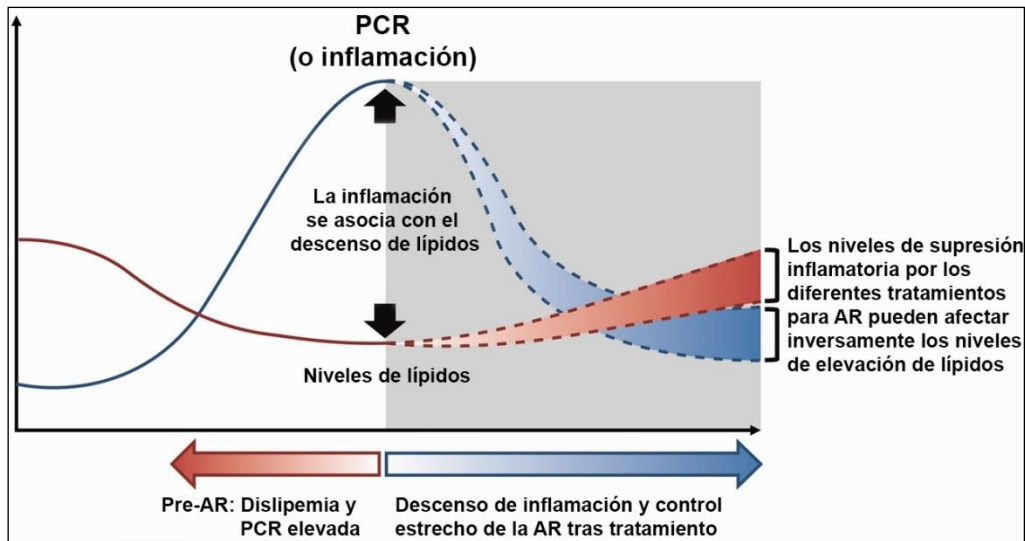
PCR
(o inflamación)

La inflamación se asocia con el descenso de lípidos

Niveles de lípidos

Los niveles de supresión inflamatoria por los diferentes tratamientos para AR pueden afectar inversamente los niveles de elevación de lípidos

Pre-AR: Dislipemia y PCR elevada

Descenso de inflamación y control estrecho de la AR tras tratamiento